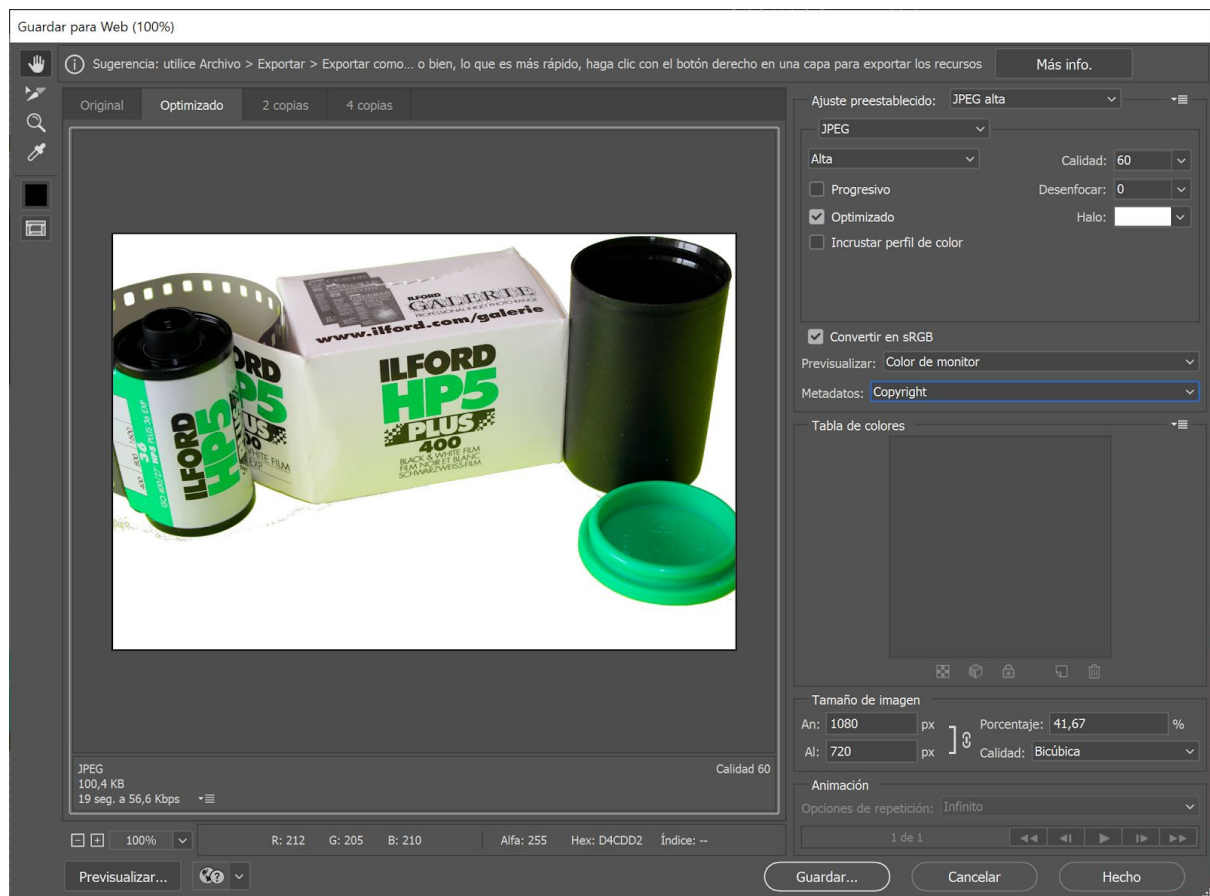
Guardar para Web (100%)

Sugerencia: utilice Archivo > Exportar > Exportar como... o bien, lo que es más rápido, haga clic con el botón derecho en una capa para exportar los recursos

Más info.

Original | Optimizado | 2 copias | 4 copias

ILFORD GALERIE PROFESSIONAL INKJET PHOTO RANGE
www.ilford.com/galerie
ILFORD HP5 PLUS 400 BLACK & WHITE FILM FILM NOIR ET BLANC SCHWARZWEISS-FILM
ILFORD HP5 PLUS 400 36

JPEG
100,4 KB
19 seg. a 56,6 Kbps

Calidad 60

Ajuste preestablecido: JPEG alta
JPEG
Alta
Calidad: 60
Progresivo
Desenfocar: 0
Optimizado
Halo:
Incrustar perfil de color
Convertir en sRGB
Previsualizar: Color de monitor
Metadatos: Copyright
Tabla de colores
Tamaño de imagen
An: 1080 px
Al: 720 px
Porcentaje: 41,67 %
Calidad: Bicúbica
Animación
Opciones de repetición: Infinito
1 de 1

100%
R: 212 G: 205 B: 210
Alfa: 255 Hex: D4CDD2 Índice: --

Previsualizar...
Guardar...
Cancelar
Hecho